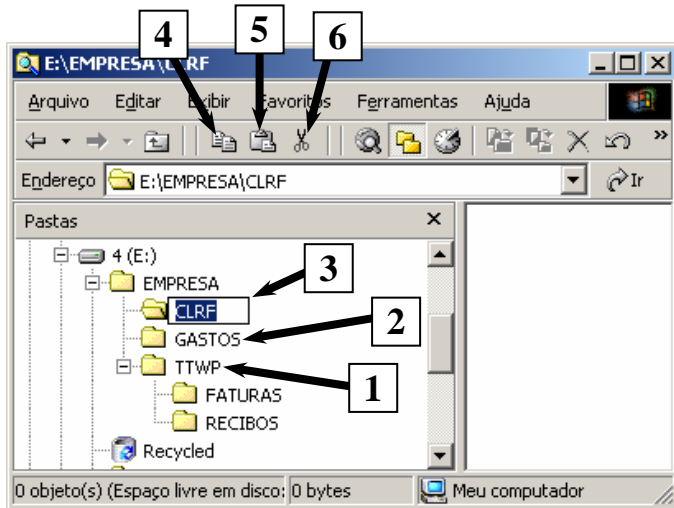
4
5
6
E:\EMPRESA\CLRF
Arquivo Editar Exibir Favoritos Ferramentas Ajuda
Endereço E:\EMPRESA\CLRF Ir
Pastas
4 (E:)
EMPRESA
CLRF
GASTOS
TTWP
FATURAS
RECIBOS
Recycled
3
2
1
0 objeto(s) (Espaço livre em disco: 0 bytes Meu computador